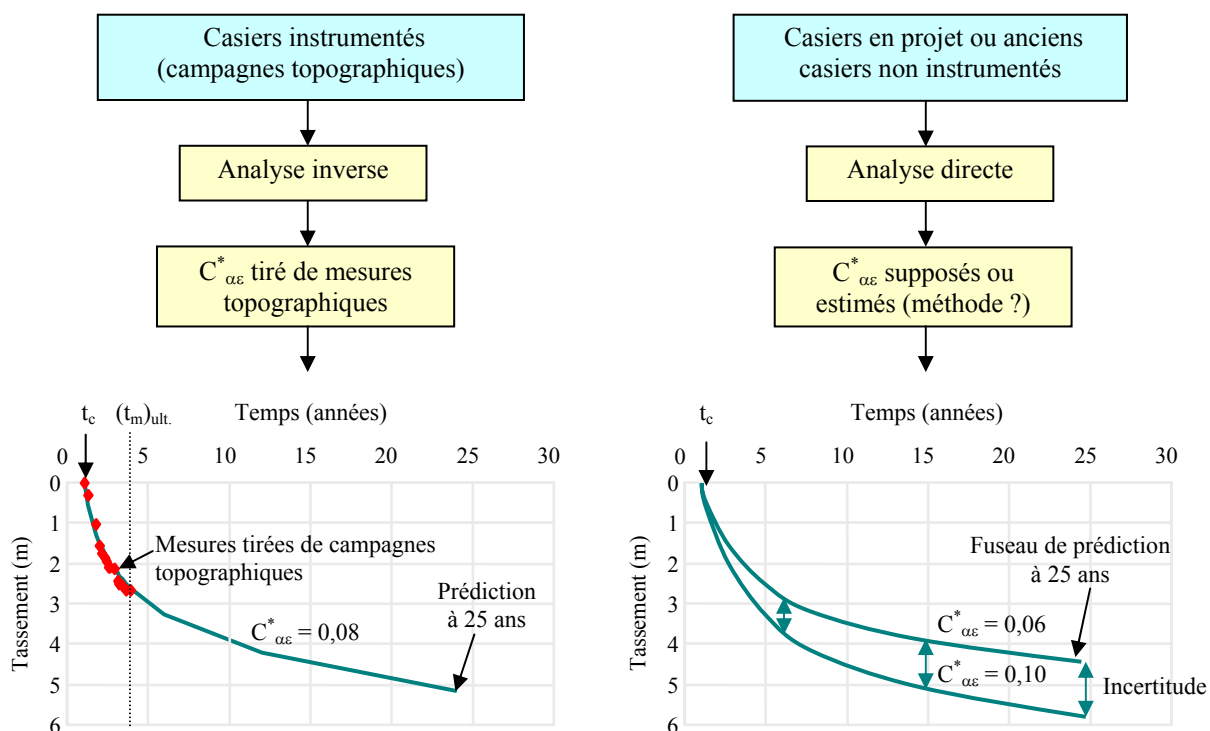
Casiers instrumentés (campagnes topographiques)

Analyse inverse

$C^*_{\alpha\varepsilon}$ tiré de mesures topographiques

Casiers en projet ou anciens casiers non instrumentés

Analyse directe

$C^*_{\alpha\varepsilon}$ supposés ou estimés (méthode ?)

$t_c$ $(t_m)_{ult.}$ Temps (années)

0 5 10 15 20 25 30

Tassement (m)

0 1 2 3 4 5 6

Mesures tirées de campagnes topographiques

Prédiction à 25 ans

$C^*_{\alpha\varepsilon} = 0,08$

$t_c$ Temps (années)

5 10 15 20 25 30

Tassement (m)

0 1 2 3 4 5 6

Fuseau de prédiction à 25 ans

$C^*_{\alpha\varepsilon} = 0,06$

$C^*_{\alpha\varepsilon} = 0,10$

Incertitude